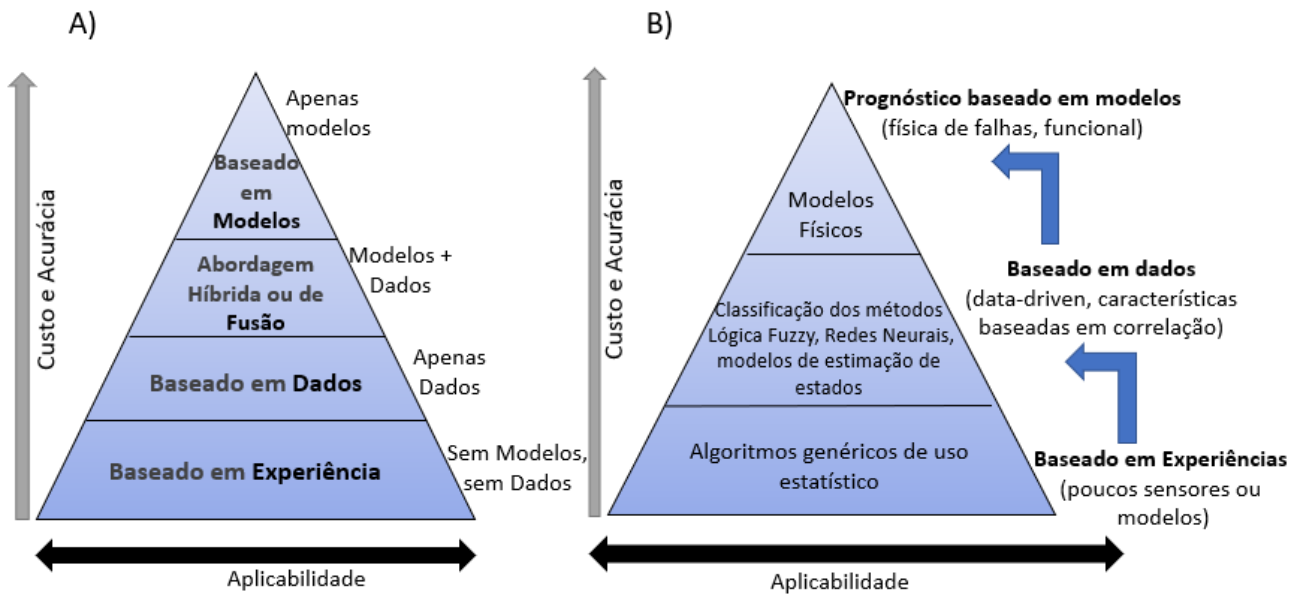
A)

Custo e Acurácia

Baseado em Modelos

Apenas modelos

Abordagem Híbrida ou de Fusão

Modelos + Dados

Baseado em Dados

Apenas Dados

Baseado em Experiência

Sem Modelos, sem Dados

Aplicabilidade

B)

Custo e Acurácia

Prognóstico baseado em modelos
(física de falhas, funcional)

Modelos Físicos

Baseado em dados
(data-driven, características baseadas em correlação)

Classificação dos métodos Lógica Fuzzy, Redes Neurais, modelos de estimação de estados

Algoritmos genéricos de uso estatístico

Baseado em Experiências
(poucos sensores ou modelos)

Aplicabilidade